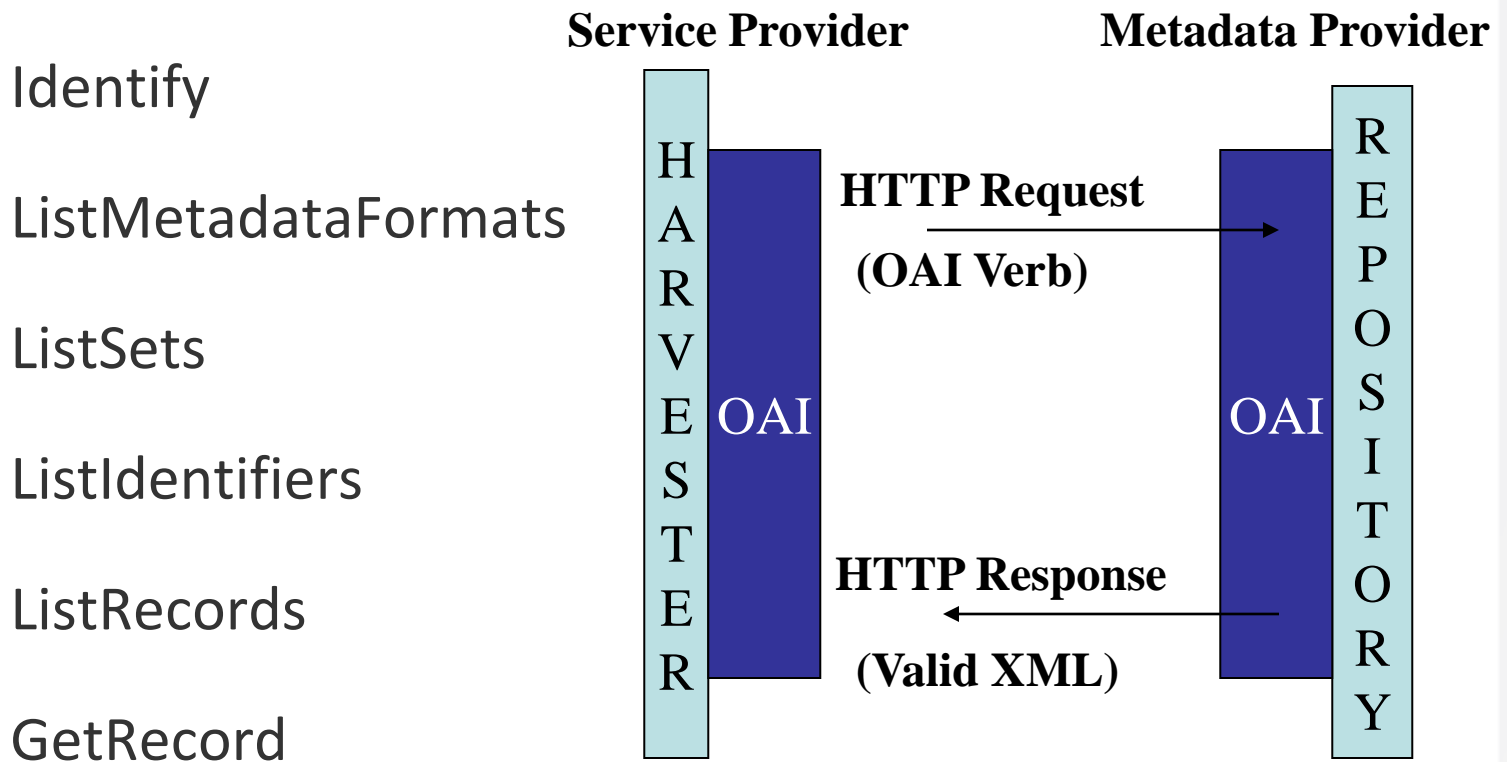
Identify

ListMetadataFormats

ListSets

ListIdentifiers

ListRecords

GetRecord

Service Provider

Metadata Provider

HARVESTER

OAI

HTTP Request

(OAI Verb)

HTTP Response

(Valid XML)

OAI

REPOSITORY